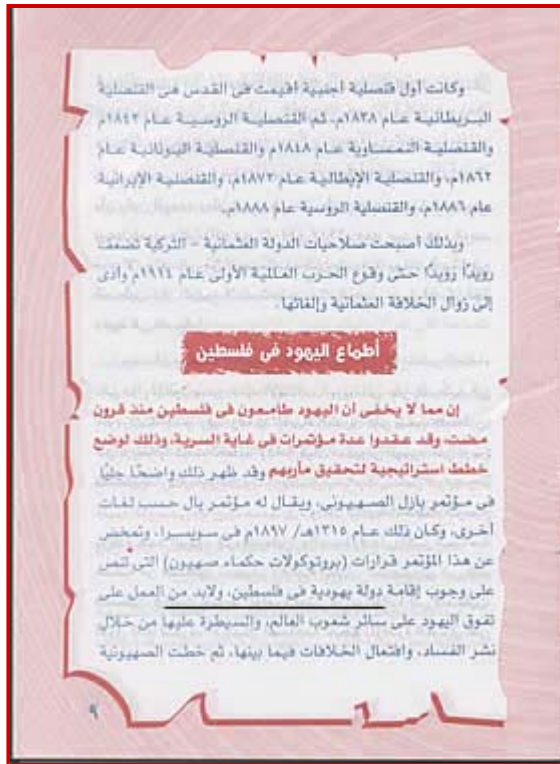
وكانت أول قنصلية أجنبية أقيمت فى القدس هى القنصلية البريطانية عام ١٨٣٨م، ثم القنصلية الروسية عام ١٨٤٢م والقنصلية النمساوية عام ١٨٤٨م والقنصلية اليونانية عام ١٨٦٢م، والقنصلية الإيطالية عام ١٨٧٣م، والقنصلية الإيرانية عام ١٨٨٦م، والقنصلية الروسية عام ١٨٨٨م.

وبذلك أصبحت صلاحيات الدولة العثمانية - التركية تضعف رويداً رويداً حتى وقوع الحرب العالمية الأولى عام ١٩١٤م وأدى إلى زوال الخلافة العثمانية وإلغائها.

أطماع اليهود فى فلسطين

إن مما لا يخفى أن اليهود طامعون فى فلسطين منذ قرون مضت، وقد عقدوا عدة مؤتمرات فى غاية السرية، وذلك لوضع خطط استراتيجية لتحقيق مأربهم وقد ظهر ذلك واضحاً جلياً فى مؤتمر بازل الصهيونى، ويقال له مؤتمر بال حسب لغات أخرى، وكان ذلك عام ١٣١٥هـ/ ١٨٩٧م فى سويسرا، وتمخض عن هذا المؤتمر قرارات (بروتوكولات حكماء صهيون) التى تنص على وجوب إقامة دولة يهودية فى فلسطين، ولابد من العمل على تفوق اليهود على سائر شعوب العالم، والسيطرة عليها من خلال نشر الفساد، وافتعال الخلافات فيما بينها، ثم خطت الصهيونية

٩